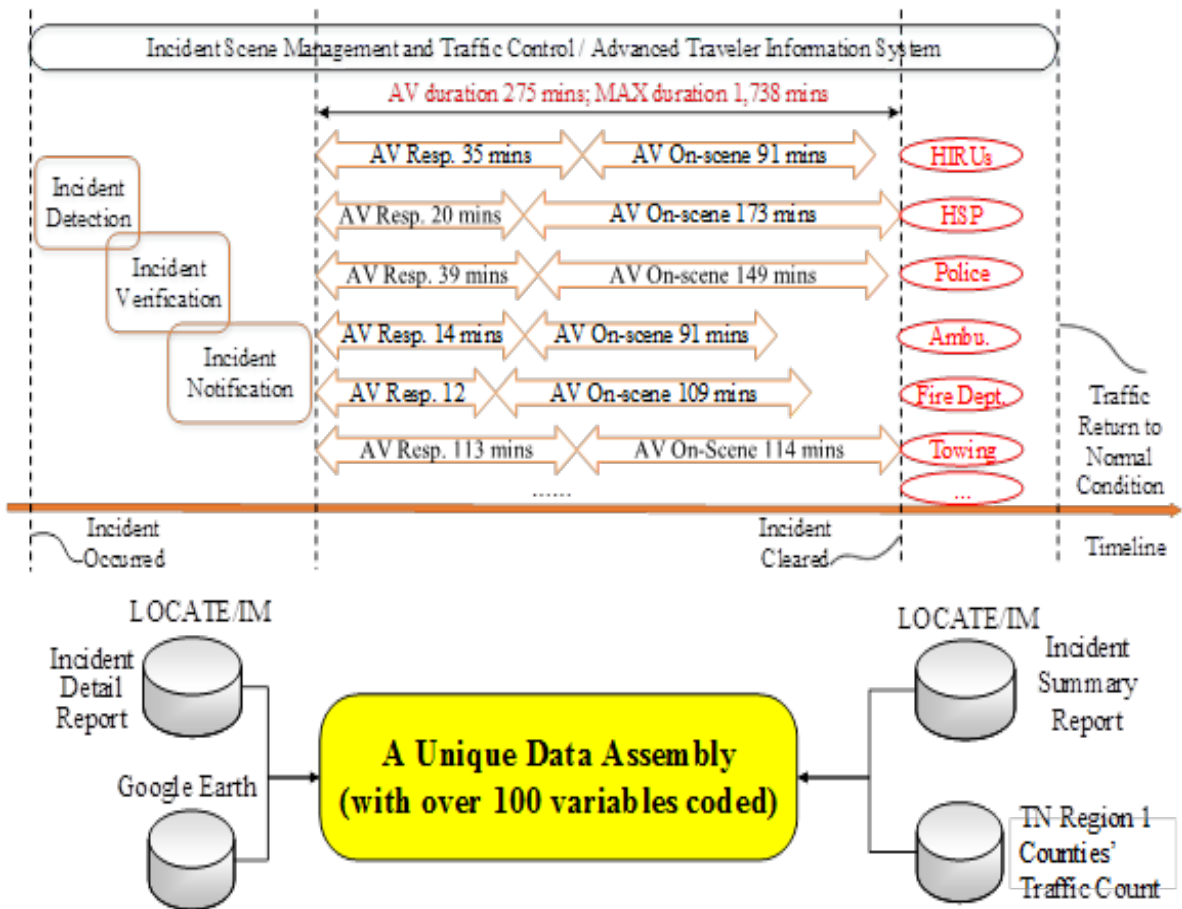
Incident Scene Management and Traffic Control / Advanced Traveler Information System

AV duration 275 mins; MAX duration 1,738 mins

Incident Detection

Incident Verification

Incident Notification

AV Resp. 35 mins

AV On-scene 91 mins

HIRUs

AV Resp. 20 mins

AV On-scene 173 mins

HSP

AV Resp. 39 mins

AV On-scene 149 mins

Police

AV Resp. 14 mins

AV On-scene 91 mins

Ambu.

AV Resp. 12

AV On-scene 109 mins

Fire Dept.

AV Resp. 113 mins

AV On-Scene 114 mins

Towing

......

...

Traffic Return to Normal Condition

Incident Occurred

Incident Cleared

Timeline

LOCATE/IM

Incident Detail Report

Google Earth

A Unique Data Assembly (with over 100 variables coded)

LOCATE/IM

Incident Summary Report

TN Region 1 Counties' Traffic Count